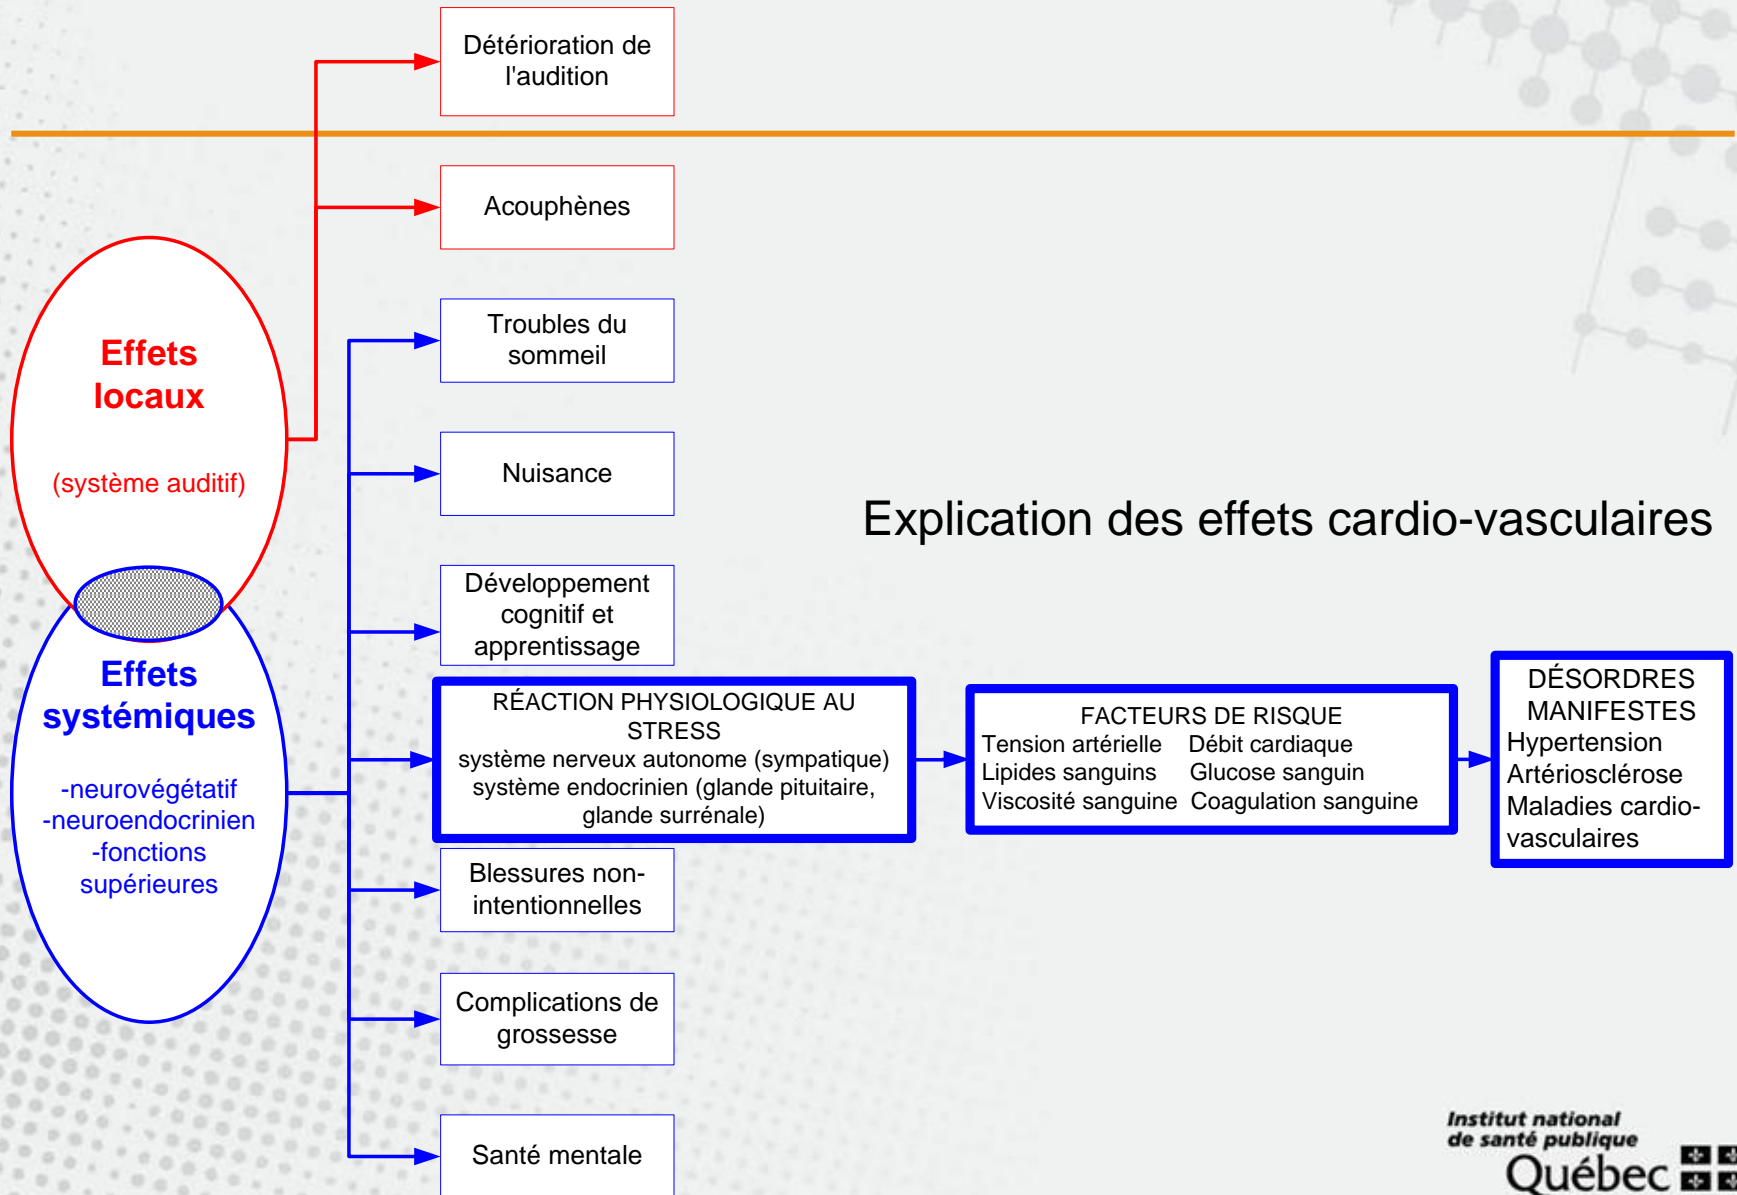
Détérioration de l'audition

Acouphènes

Effets locaux

(système auditif)

Troubles du sommeil

Nuisance

Explication des effets cardio-vasculaires

Développement cognitif et apprentissage

Effets systémiques

-neurovégétatif
-neuroendocrinien
-fonctions supérieures

RÉACTION PHYSIOLOGIQUE AU STRESS
système nerveux autonome (sympatique)
système endocrinien (glande pituitaire, glande surrénale)

FACTEURS DE RISQUE
Tension artérielle Débit cardiaque
Lipides sanguins Glucose sanguin
Viscosité sanguine Coagulation sanguine

DÉSORDRES MANIFESTES
Hypertension
Artériosclérose
Maladies cardio-vasculaires

Blessures non-intentionnelles

Complications de grossesse

Santé mentale

Institut national de santé publique
Québec